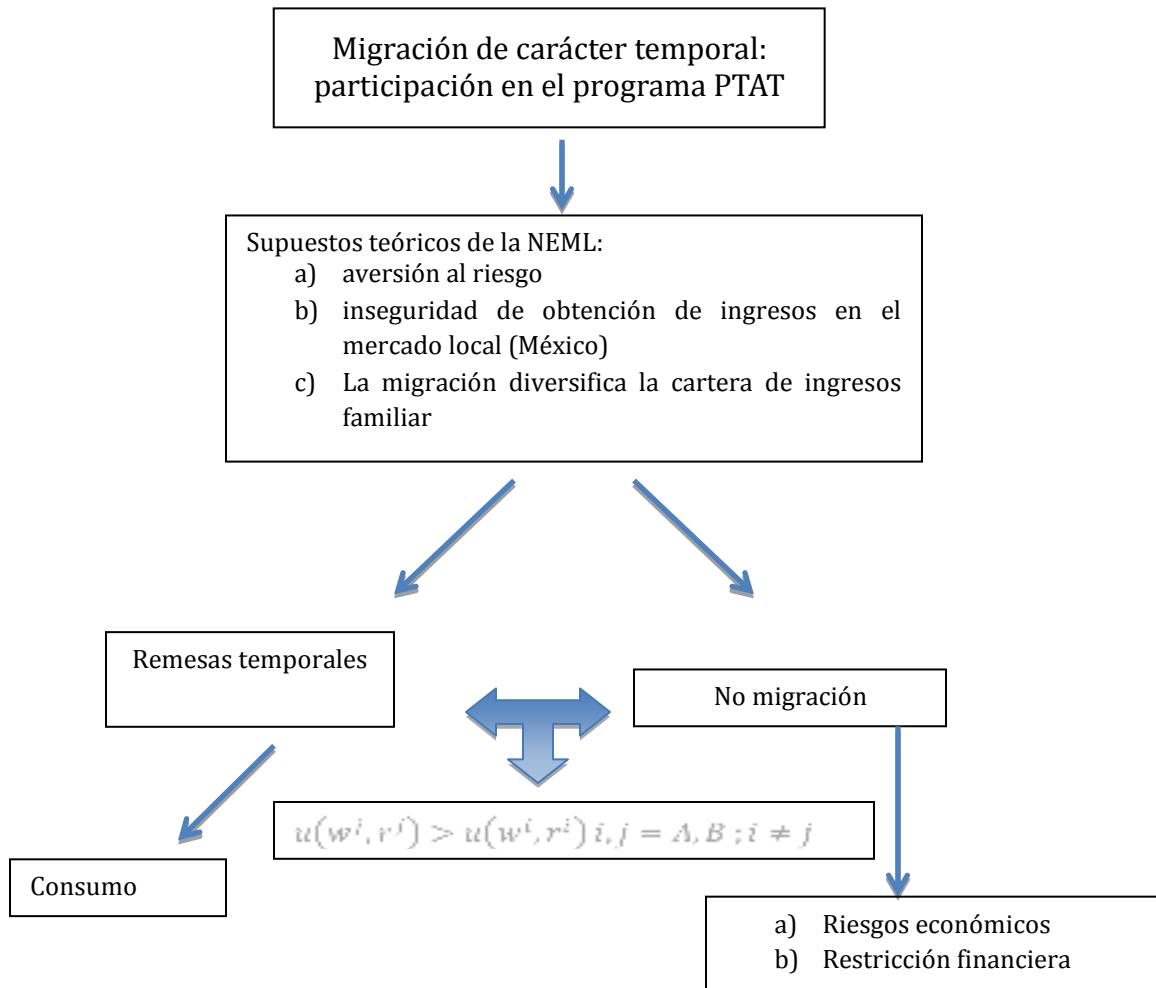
Migración de carácter temporal: participación en el programa PTAT

Supuestos teóricos de la NEML:
a) aversión al riesgo
b) inseguridad de obtención de ingresos en el mercado local (México)
c) La migración diversifica la cartera de ingresos familiar

Remesas temporales

No migración

$u(w^i, r^j) > u(w^i, r^i)\ i, j = A, B\ ; i \neq j$

Consumo

a) Riesgos económicos
b) Restricción financiera